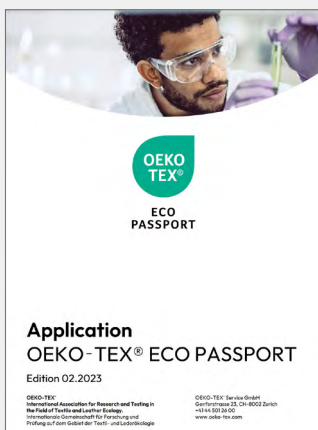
OEKO TEX®

ECO PASSPORT

Application
OEKO-TEX® ECO PASSPORT

Edition 02.2023

OEKO-TEX®
International Association for Research and Testing in the Field of Textile and Leather Ecology.
Internationale Gemeinschaft für Forschung und Prüfung auf dem Gebiet der Textil- und Lederökologie

OEKO-TEX® Service GmbH
Genferstrasse 23, CH-8002 Zürich
+41 44 501 26 00
www.oeko-tex.com